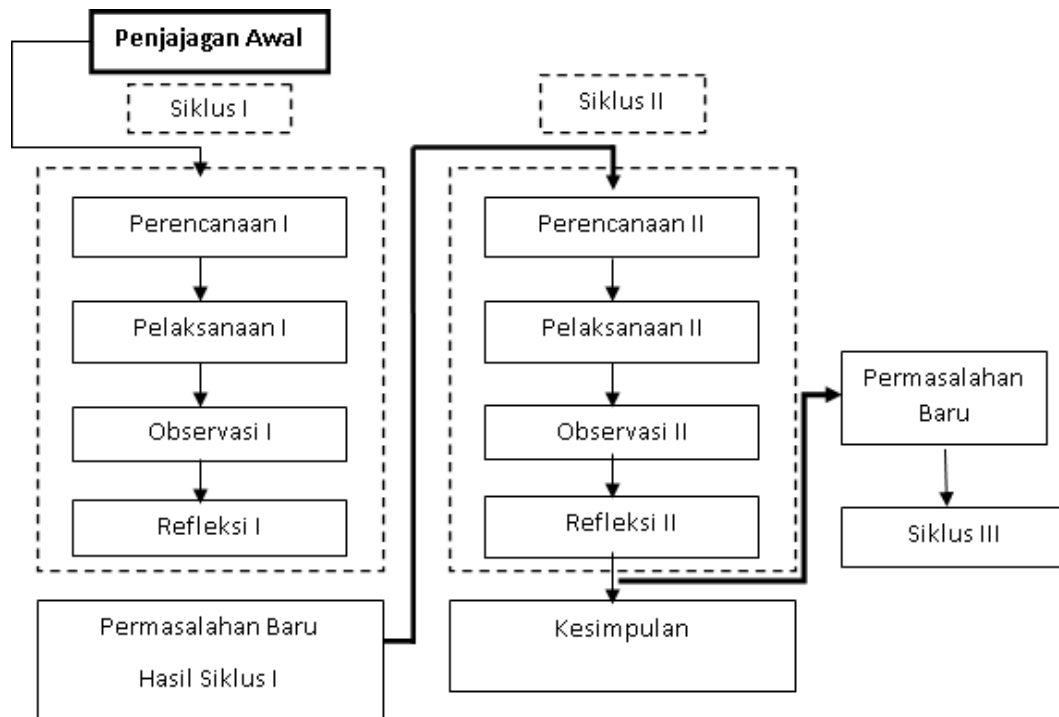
Penjajagan Awal

Siklus I

Perencanaan I

Pelaksanaan I

Observasi I

Refleksi I

Permasalahan Baru

Hasil Siklus I

Siklus II

Perencanaan II

Pelaksanaan II

Observasi II

Refleksi II

Kesimpulan

Permasalahan Baru

Siklus III